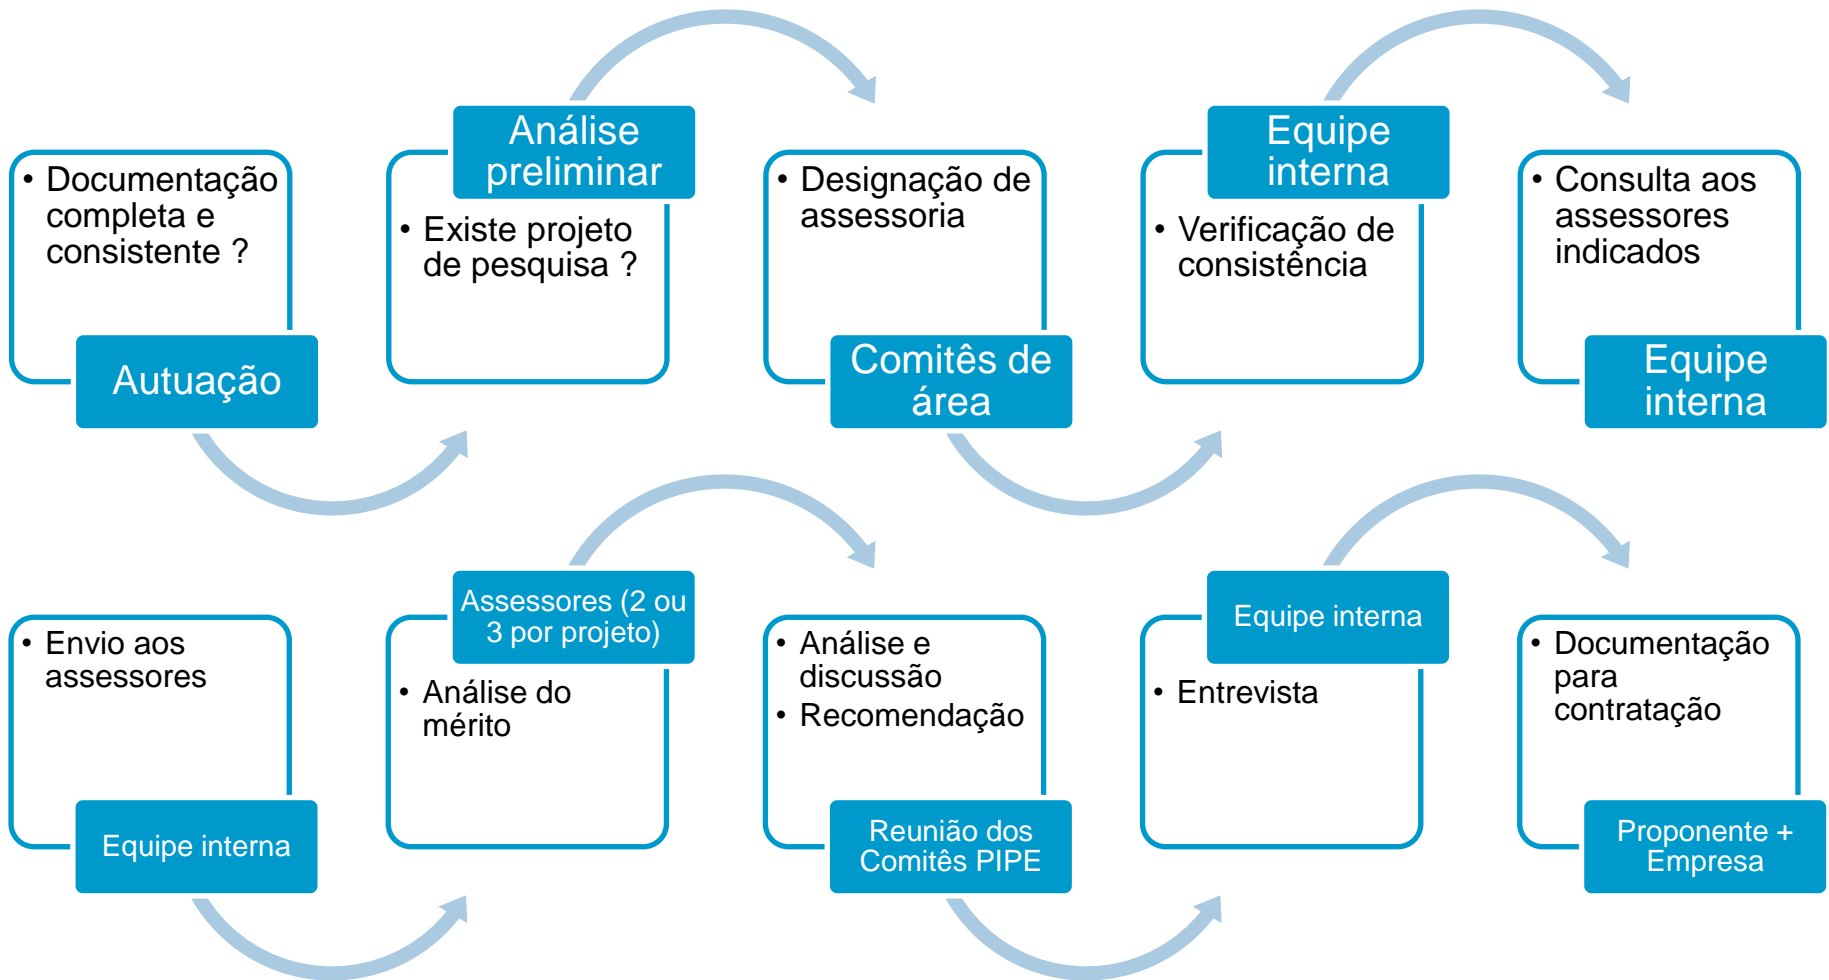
• Documentação completa e consistente ?

Autuação

Análise preliminar

• Existe projeto de pesquisa ?

• Designação de assessoria

Comitês de área

Equipe interna

• Verificação de consistência

• Consulta aos assessores indicados

Equipe interna

• Envio aos assessores

Equipe interna

Assessores (2 ou 3 por projeto)

• Análise do mérito

• Análise e discussão
• Recomendação

Reunião dos Comitês PIPE

Equipe interna

• Entrevista

• Documentação para contratação

Proponente + Empresa